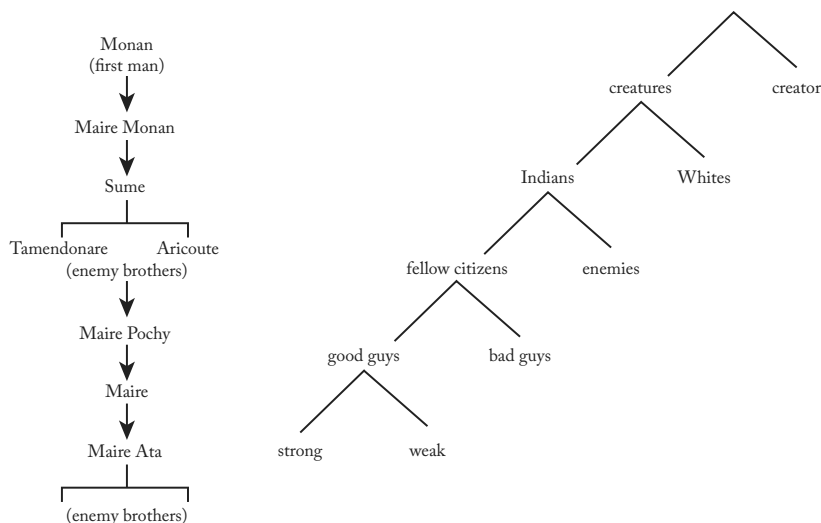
Monan
(first man)

Maire Monan

Sume

Tamendonare

Aricoute

(enemy brothers)

Maire Pochy

Maire

Maire Ata

(enemy brothers)

creatures

creator

Indians

Whites

fellow citizens

enemies

good guys

bad guys

strong

weak